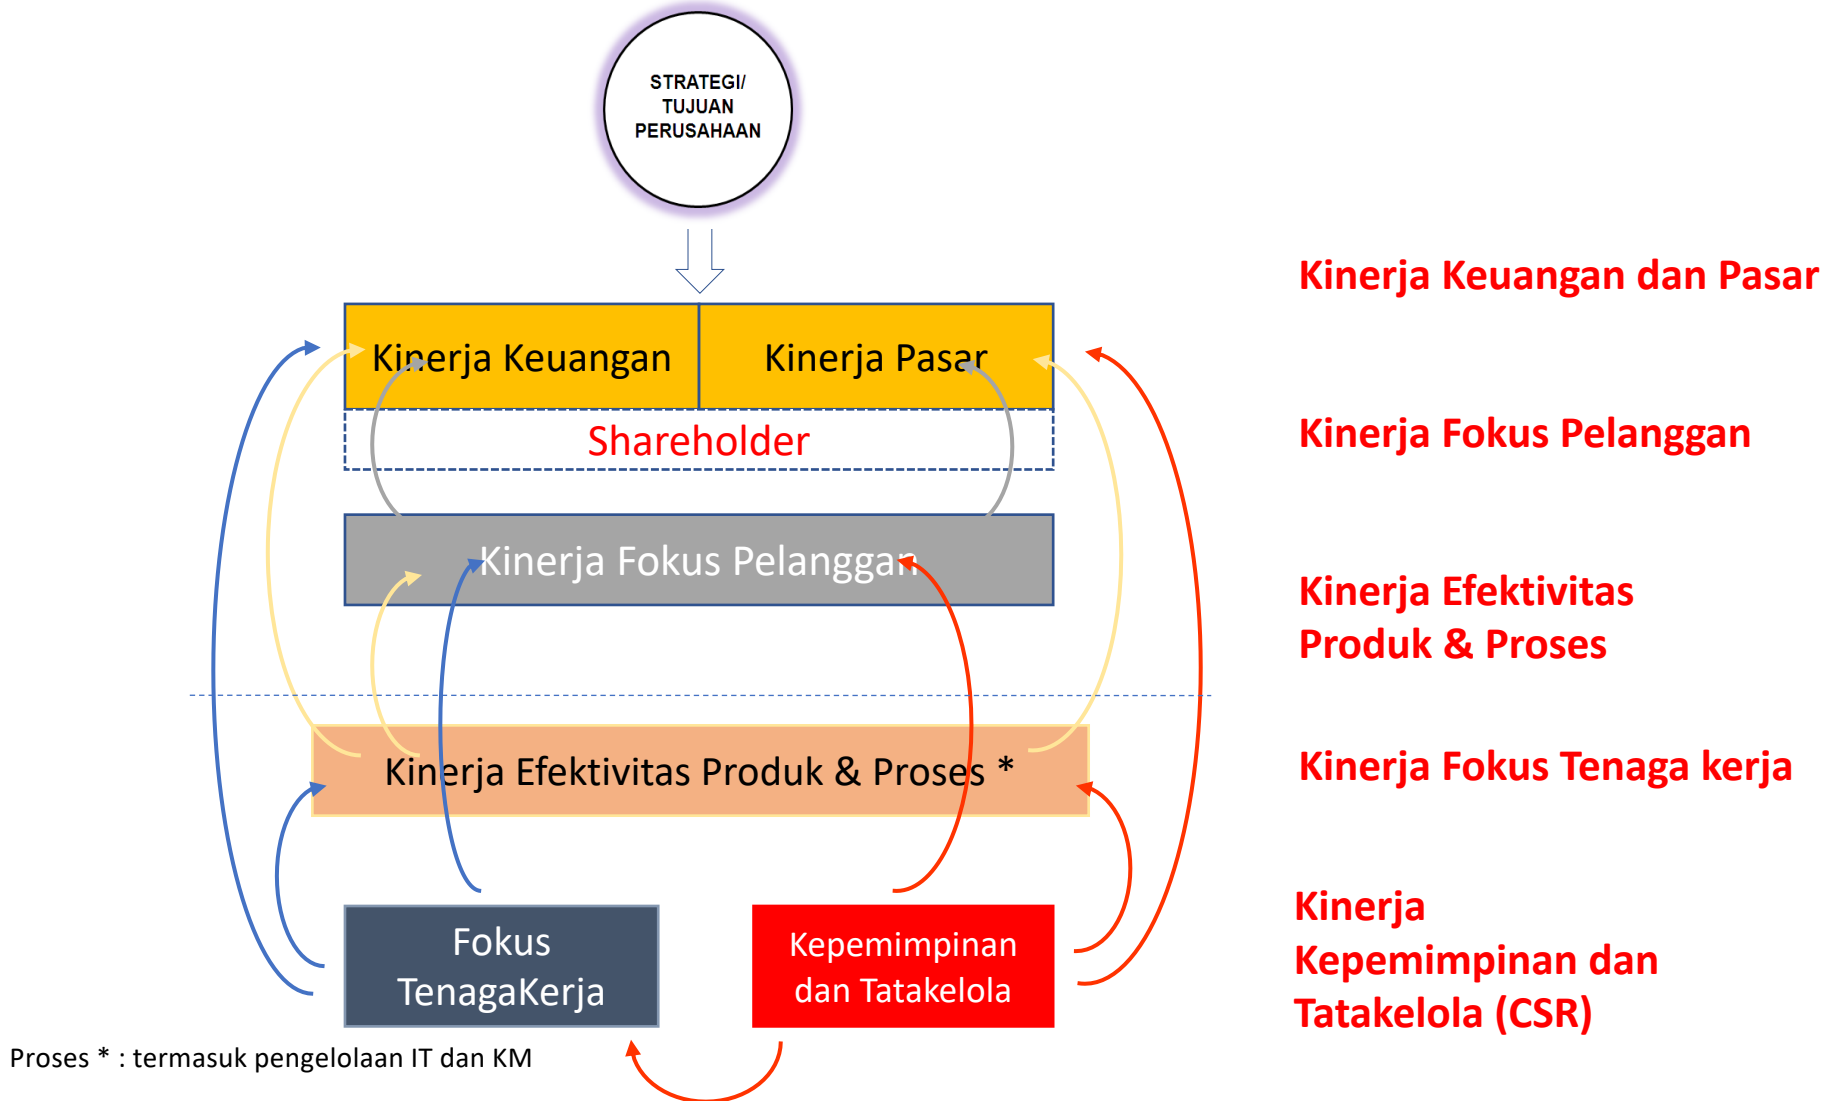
STRATEGI/
TUJUAN
PERUSAHAAN

Kinerja Keuangan | Kinerja Pasar

Shareholder

Kinerja Fokus Pelanggan

Kinerja Efektivitas Produk & Proses *

Fokus TenagaKerja

Kepemimpinan dan Tatakelola

Proses * : termasuk pengelolaan IT dan KM

Kinerja Keuangan dan Pasar

Kinerja Fokus Pelanggan

Kinerja Efektivitas Produk & Proses

Kinerja Fokus Tenaga kerja

Kinerja Kepemimpinan dan Tatakelola (CSR)